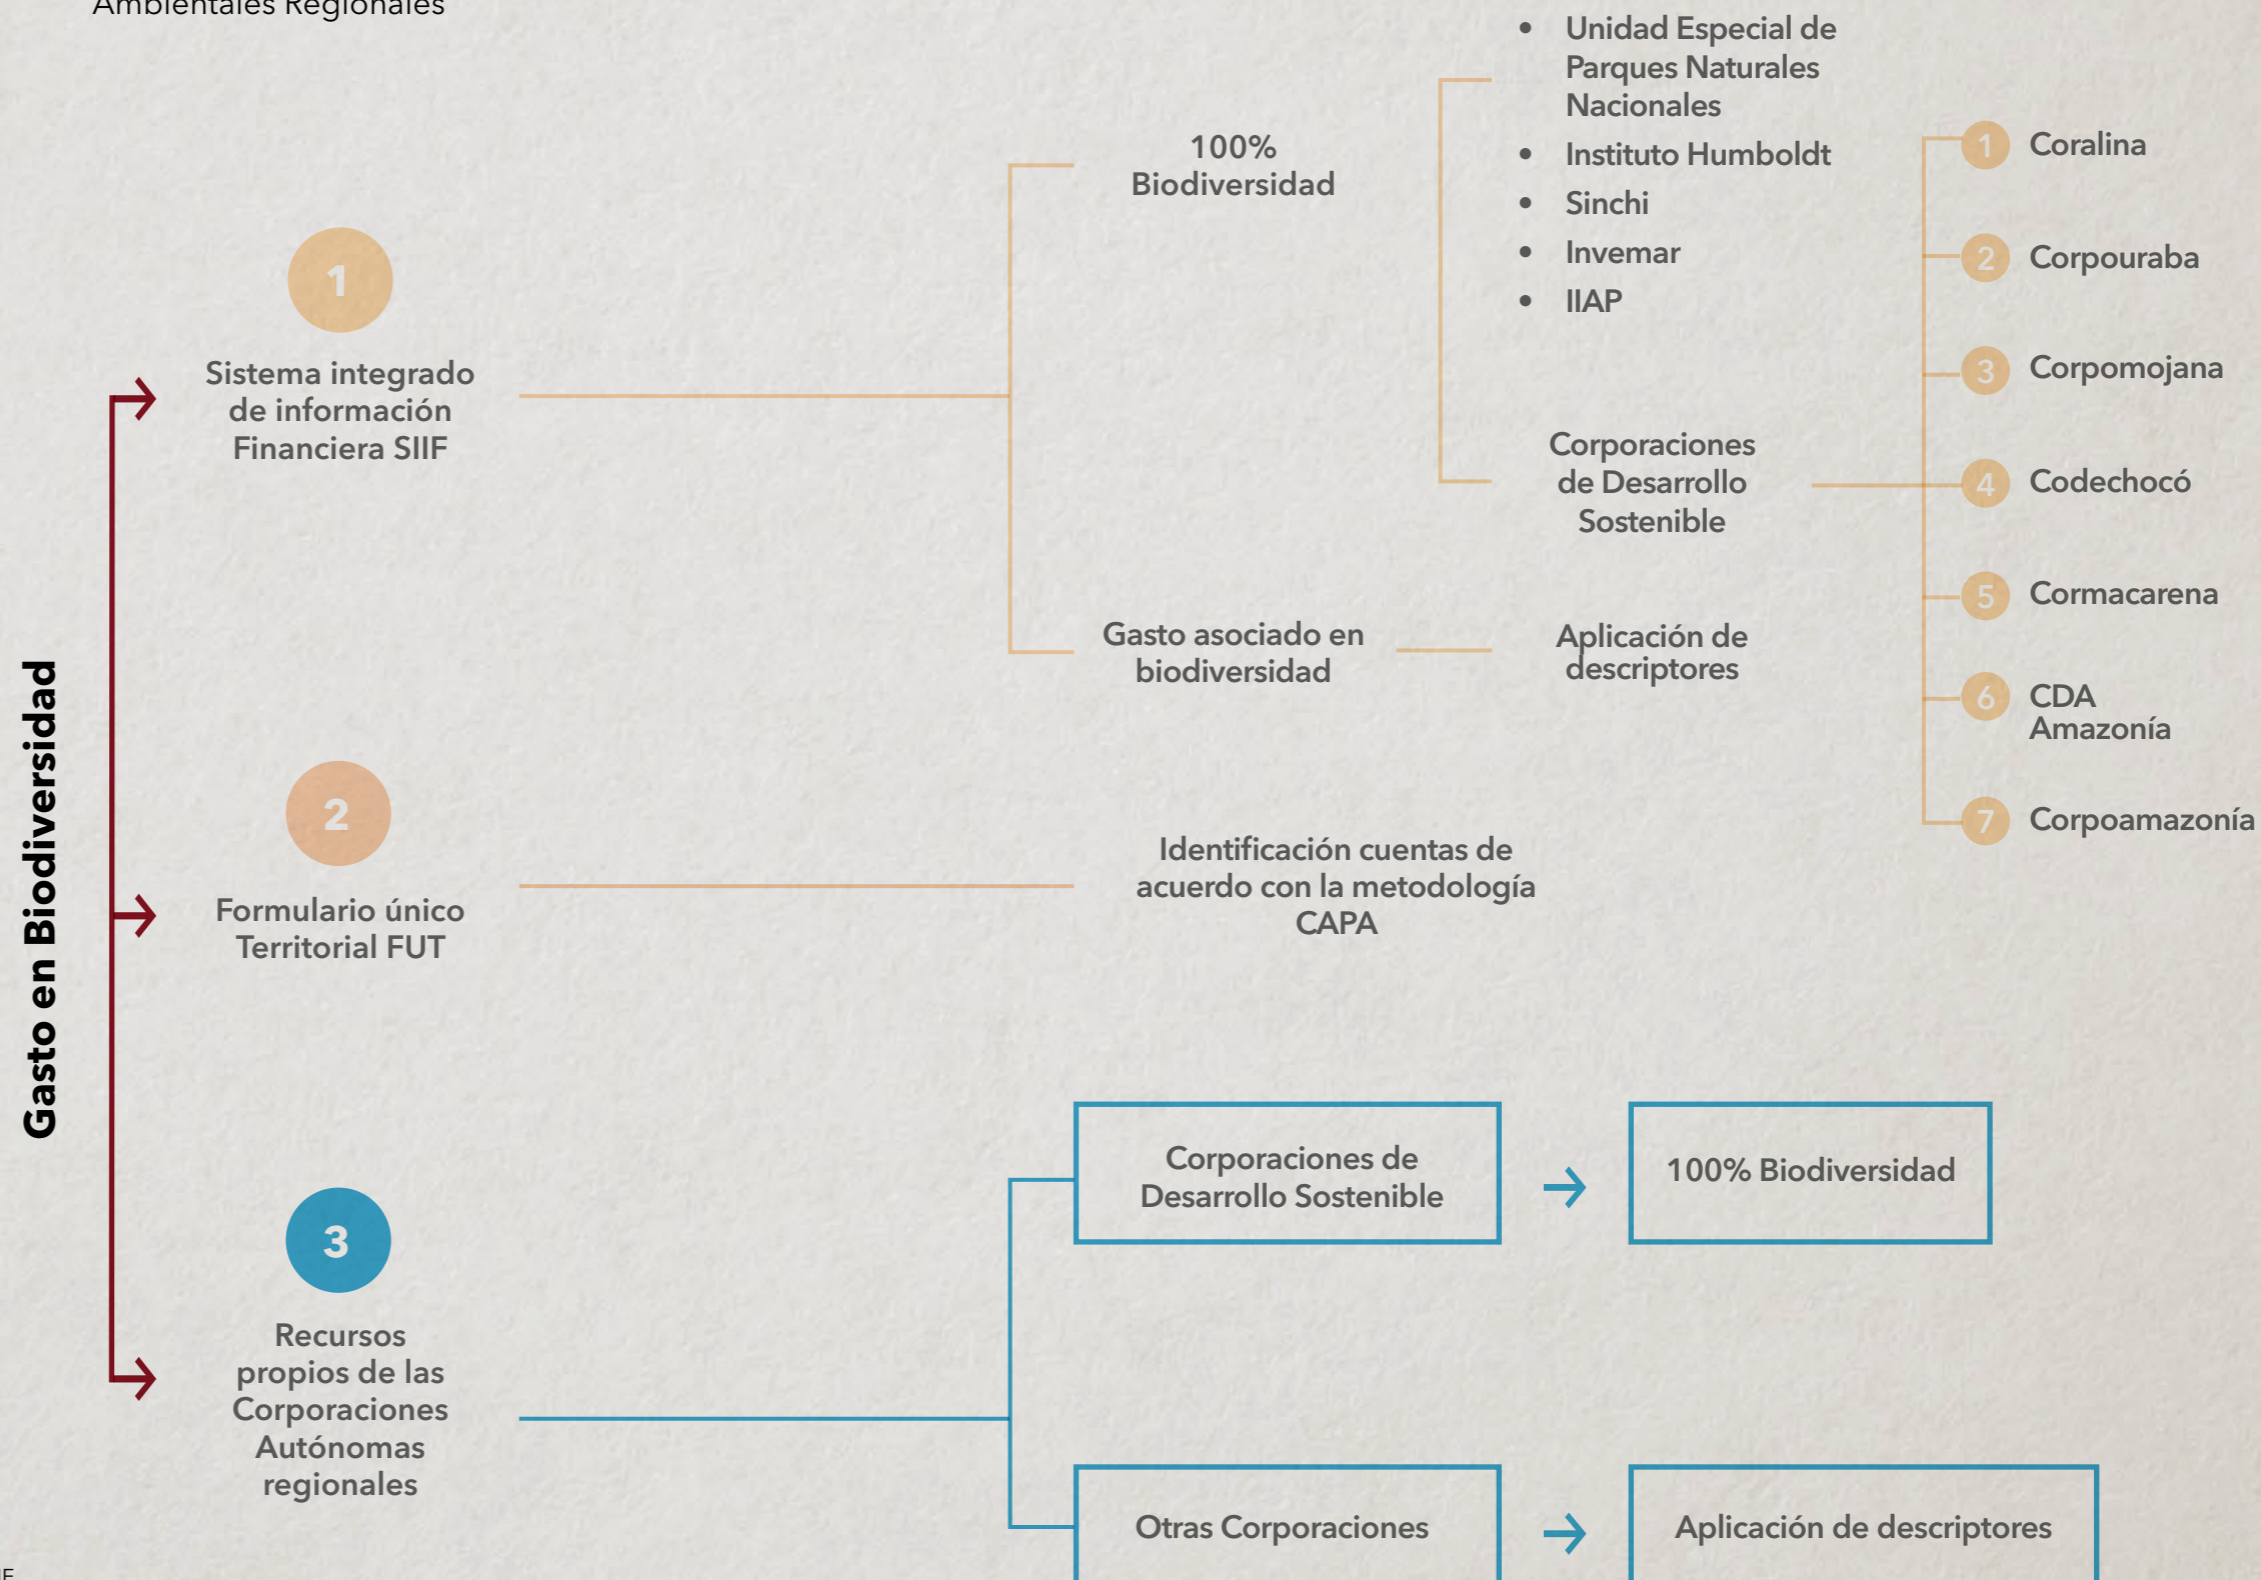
Ambientales Regionales

Gasto en Biodiversidad

1
Sistema integrado de información Financiera SIIF

100% Biodiversidad

- Unidad Especial de Parques Naturales Nacionales
- Instituto Humboldt
- Sinchi
- Invemar
- IIAP

Corporaciones de Desarrollo Sostenible

1 Coralina
2 Corpouraba
3 Corpomojana
4 Codechocó
5 Cormacarena
6 CDA Amazonía
7 Corpoamazonía

Gasto asociado en biodiversidad

Aplicación de descriptores

2
Formulario único Territorial FUT

Identificación cuentas de acuerdo con la metodología CAPA

3
Recursos propios de las Corporaciones Autónomas regionales

Corporaciones de Desarrollo Sostenible

100% Biodiversidad

Otras Corporaciones

Aplicación de descriptores